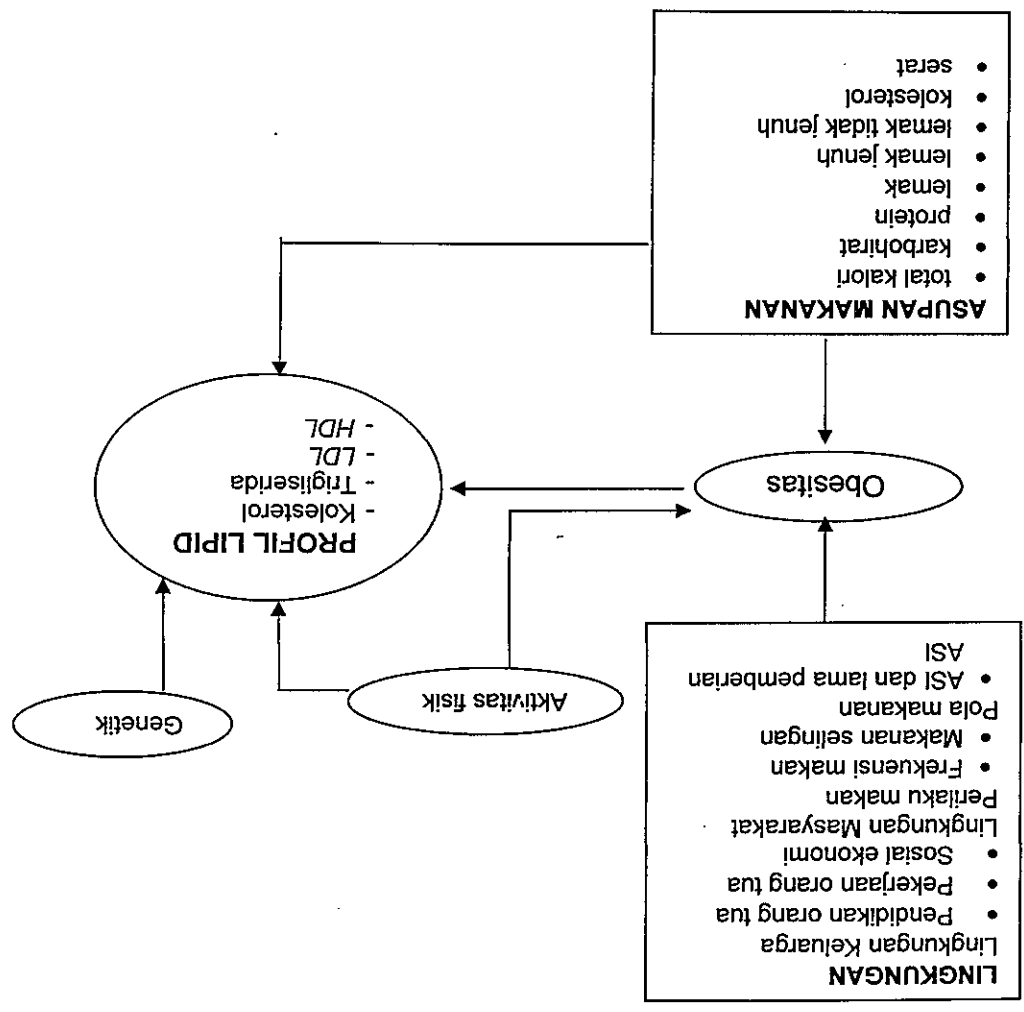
LINGKUNGAN
Lingkungan Keluarga
- Pendidikan orang tua
- Pekerjaan orang tua
- Sosial ekonomi
Lingkungan Masyarakat
Perilaku makan
- Frekuensi makan
- Makanan selingan
Pola makanan
- ASI dan lama pemberian ASI

Genetik

Aktivitas fisik

PROFIL LIPID
- Kolesterol
- Trigliserida
- *LDL*
- *HDL*

Obesitas

ASUPAN MAKANAN
- total kalori
- karbohirat
- protein
- lemak
- lemak jenuh
- lemak tidak jenuh
- kolesterol
- serat